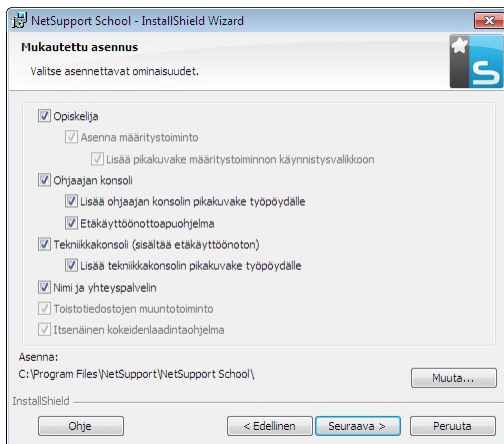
NetSupport School - InstallShield Wizard

Mukautettu asennus

Valitse asennettavat ominaisuudet.

Opiskelija

Asenna määritystoiminto

Lisää pikakuvake määritystoiminnon käynnistysvalikkoon

Ohjaajan konsoli

Lisää ohjaajan konsolin pikakuvake työpöydälle

Etäkäyttöönottoapuohjelma

Tekniikkakonsoli (sisältää etäkäyttöönoton)

Lisää tekniikkakonsolin pikakuvake työpöydälle

Nimi ja yhteyspalvelin

Toistotiedostojen muuntotoiminto

Itsenäinen kokeidenlaadintaohjelma

Asenna:
C:\Program Files\NetSupport\NetSupport School\

Muuta...

InstallShield

Ohje

< Edellinen

Seuraava >

Peruuta